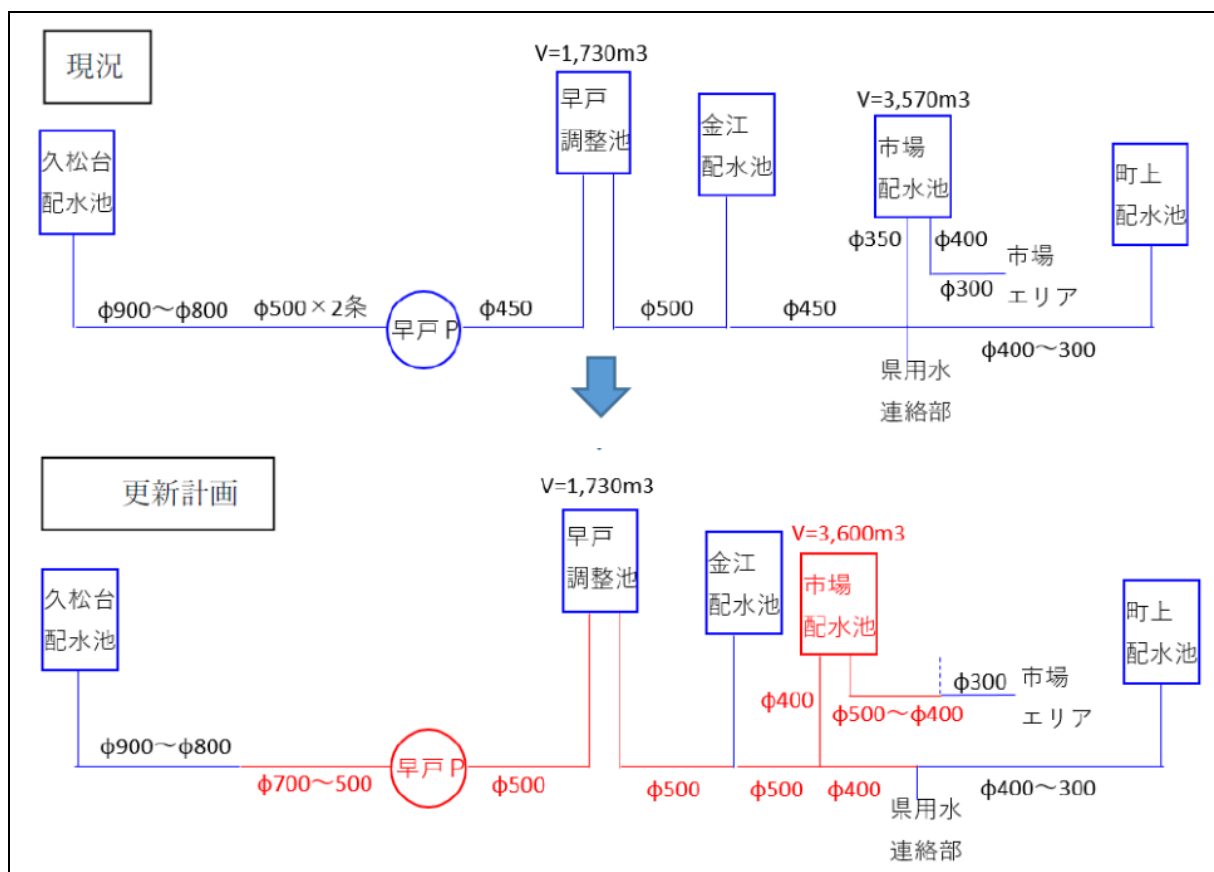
現況

V=1,730m3

早戸
調整池

金江
配水池

V=3,570m3

市場
配水池

久松台
配水池

町上
配水池

φ350 φ400

市場
エリア

φ300

φ900～φ800 φ500×2条 早戸P φ450 φ500 φ450

φ400～300

県用水
連絡部

更新計画

V=1,730m3

早戸
調整池

金江
配水池

V=3,600m3

市場
配水池

久松台
配水池

町上
配水池

φ300 市場
エリア

φ400

φ500～φ400

φ900～φ800

φ700～500 早戸P φ500 φ500 φ500 φ400

φ400～300

県用水
連絡部